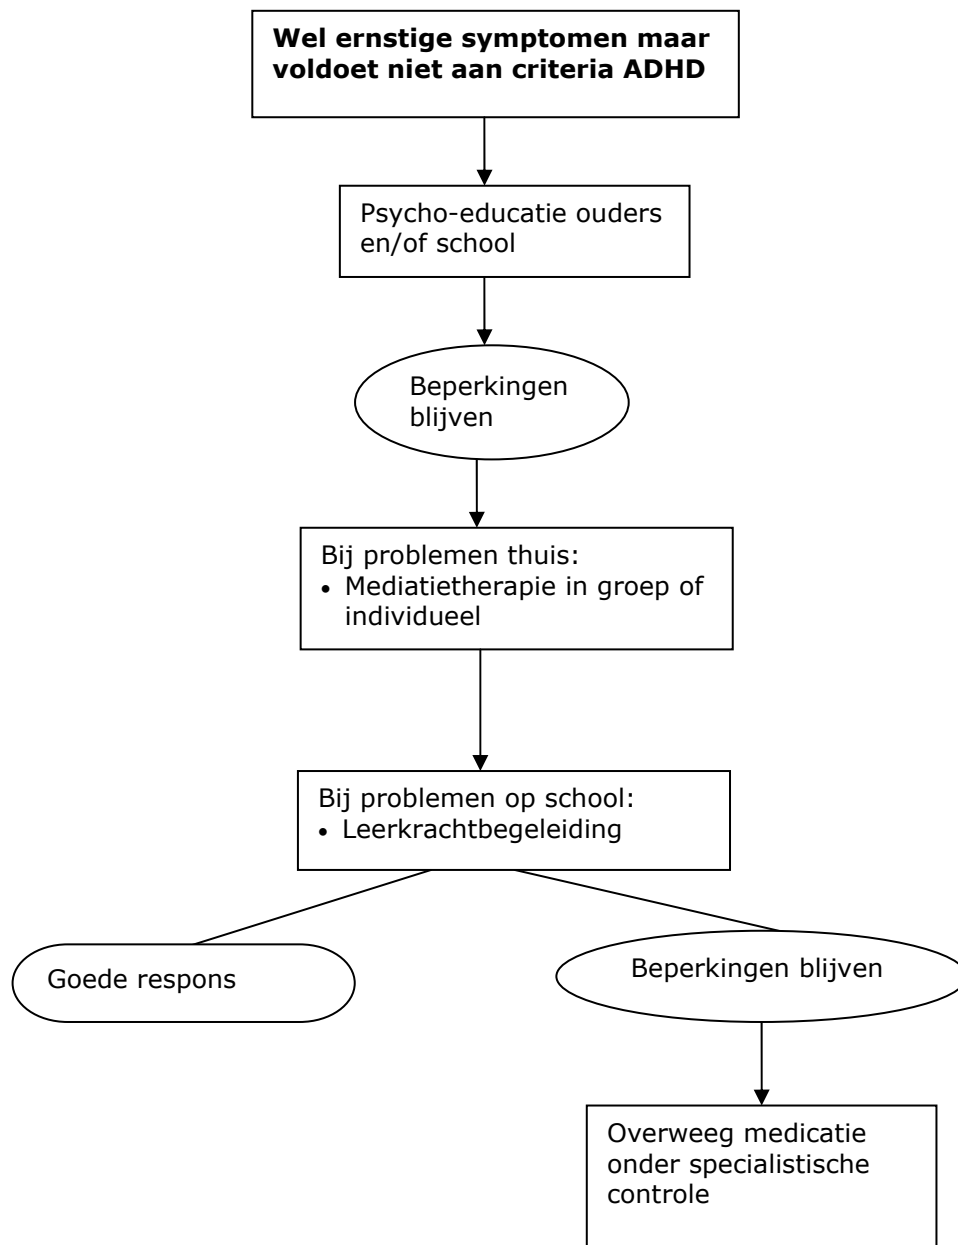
**Wel ernstige symptomen maar voldoet niet aan criteria ADHD**

Psycho-educatie ouders en/of school

Beperkingen blijven

Bij problemen thuis:
- Mediatietherapie in groep of individueel

Bij problemen op school:
- Leerkrachtbegeleiding

Goede respons

Beperkingen blijven

Overweeg medicatie onder specialistische controle